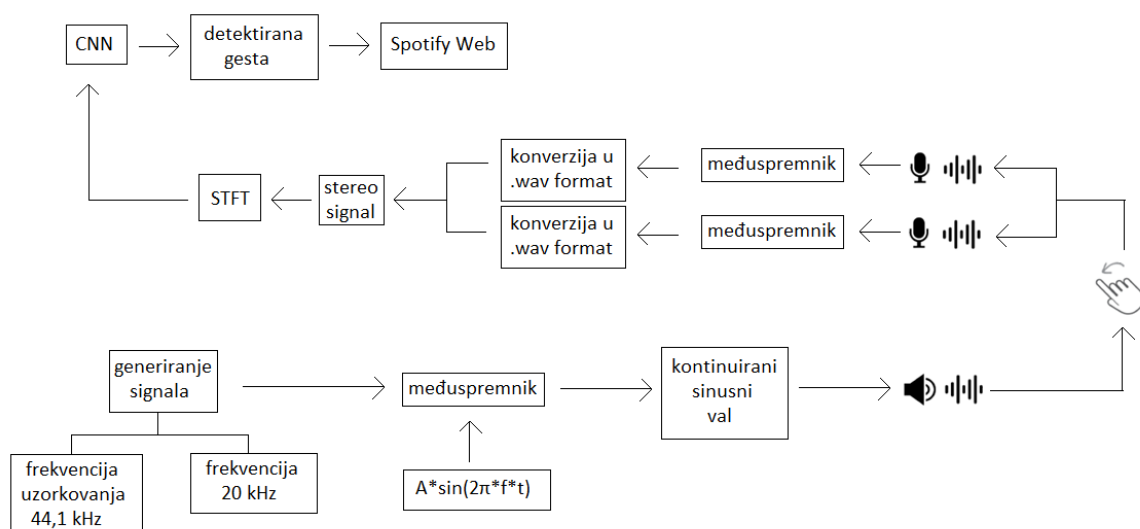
CNN

detektirana gesta

Spotify Web

STFT

stereo signal

konverzija u .wav format

konverzija u .wav format

međuspremnik

međuspremnik

generiranje signala

međuspremnik

kontinuirani sinusni val

frekvencija uzorkovanja 44,1 kHz

frekvencija 20 kHz

A*sin(2π*f*t)